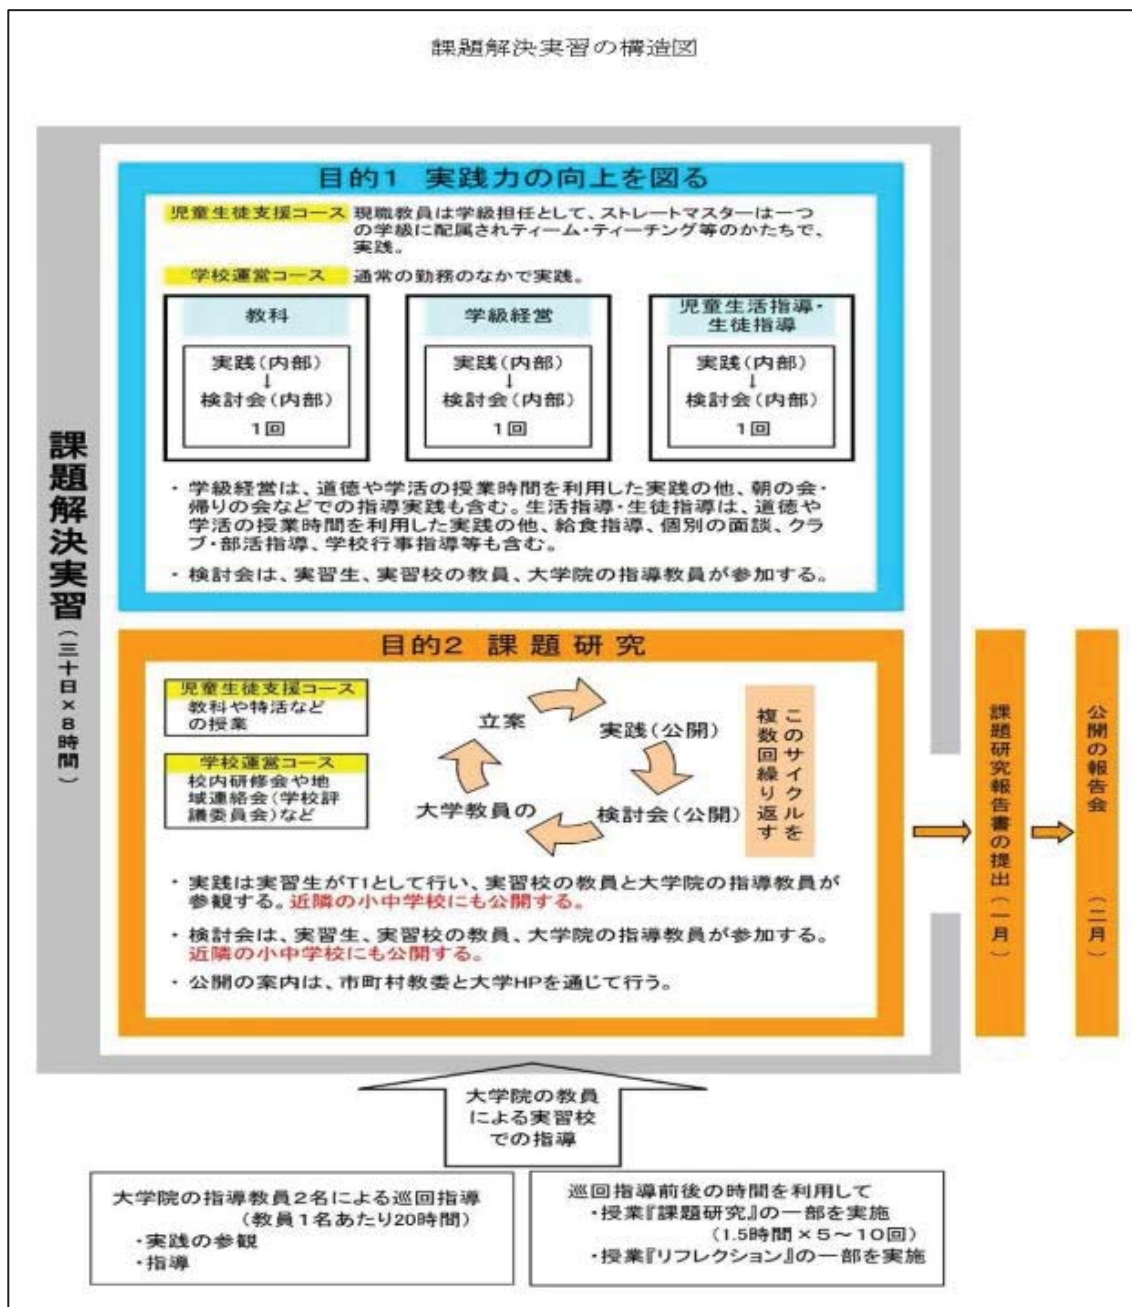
課題解決実習の構造図

課題解決実習（三十日×8時間）

目的1　実践力の向上を図る

児童生徒支援コース　現職教員は学級担任として、ストレートマスターは一つの学級に配属されティーム・ティーチング等のかたちで、実践。

学校運営コース　通常の勤務のなかで実践。

| 教科 | 学級経営 | 児童生活指導・生徒指導 |
|---|---|---|
| 実践（内部）↓検討会（内部）1回 | 実践（内部）↓検討会（内部）1回 | 実践（内部）↓検討会（内部）1回 |

・学級経営は、道徳や学活の授業時間を利用した実践の他、朝の会・帰りの会などでの指導実践も含む。生活指導・生徒指導は、道徳や学活の授業時間を利用した実践の他、給食指導、個別の面談、クラブ・部活指導、学校行事指導等も含む。

・検討会は、実習生、実習校の教員、大学院の指導教員が参加する。

目的2　課題研究

児童生徒支援コース
教科や特活などの授業

学校運営コース
校内研修会や地域連絡会（学校評議委員会）など

立案
実践（公開）
検討会（公開）
大学教員の

このサイクルを複数回繰り返す

・実践は実習生がT1として行い、実習校の教員と大学院の指導教員が参観する。近隣の小中学校にも公開する。

・検討会は、実習生、実習校の教員、大学院の指導教員が参加する。近隣の小中学校にも公開する。

・公開の案内は、市町村教委と大学HPを通じて行う。

課題研究報告書の提出（一月）

公開の報告会（二月）

大学院の教員による実習校での指導

大学院の指導教員2名による巡回指導
（教員1名あたり20時間）
・実践の参観
・指導

巡回指導前後の時間を利用して
・授業『課題研究』の一部を実施
（1.5時間×5～10回）
・授業『リフレクション』の一部を実施